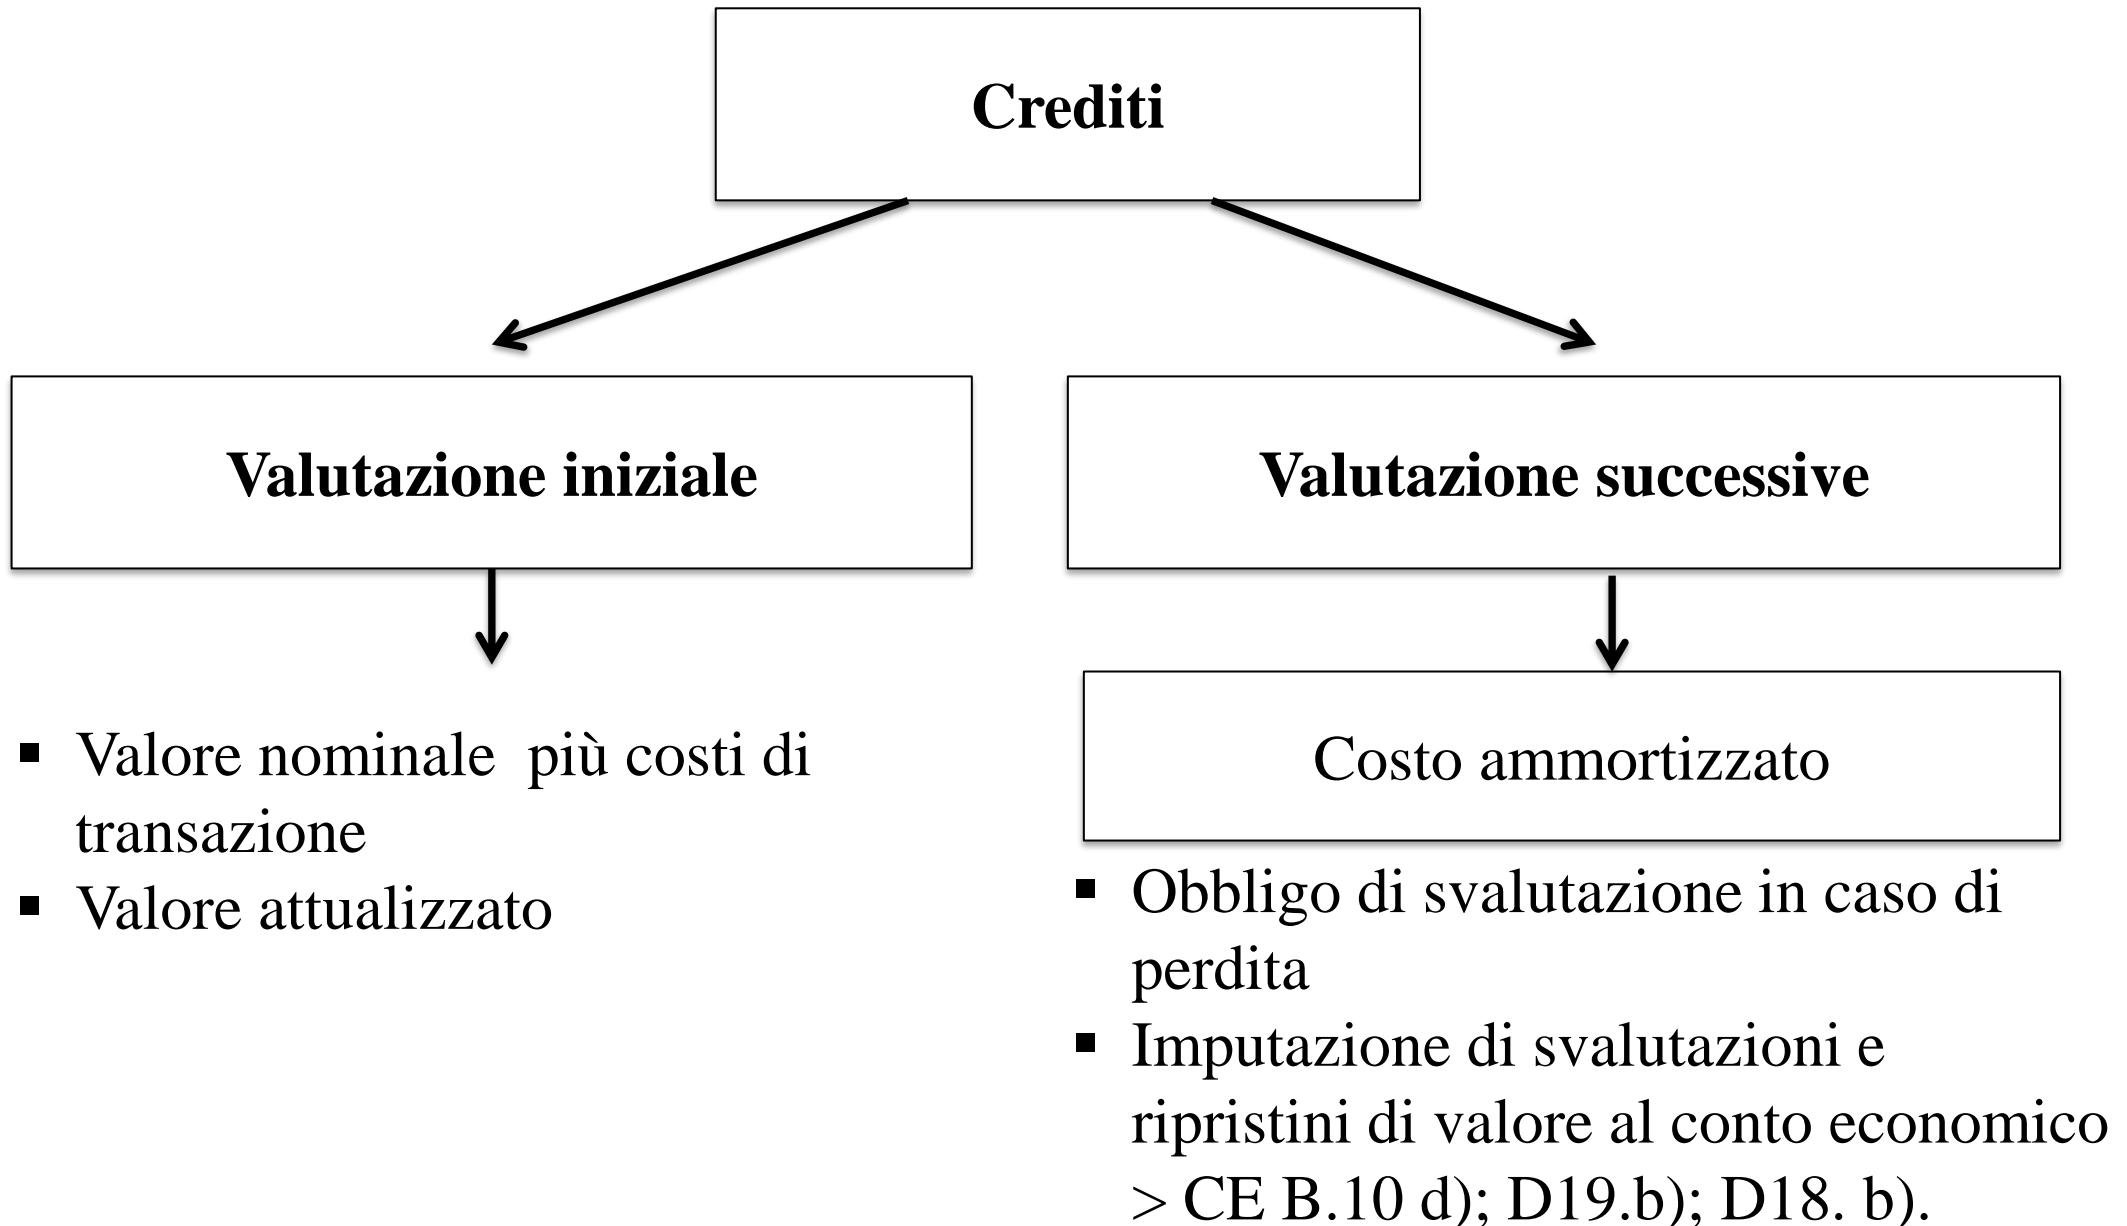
Crediti

Valutazione iniziale

Valutazione successive

- Valore nominale più costi di transazione
- Valore attualizzato

Costo ammortizzato

- Obbligo di svalutazione in caso di perdita
- Imputazione di svalutazioni e ripristini di valore al conto economico > CE B.10 d); D19.b); D18. b).